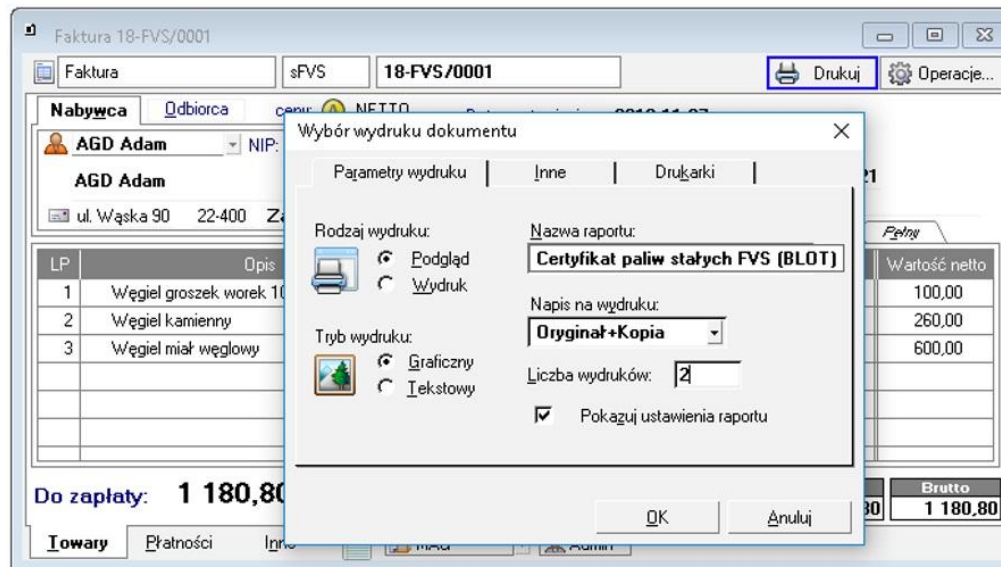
Faktura 18-FVS/0001

Faktura | sFVS | 18-FVS/0001 | Drukuj | Operacje...

Nabywca | Odbiorca | cena: NETTO

AGD Adam NIP:

AGD Adam

ul. Wąska 90 22-400 Z

| LP | Opis | Wartość netto |
|---|---|---|
| 1 | Węgiel groszek worek 1 | 100,00 |
| 2 | Węgiel kamienny | 260,00 |
| 3 | Węgiel miał węglowy | 600,00 |

Pełny

Do zapłaty: 1 180,80

Brutto 1 180,80

Towary | Płatności | Inn

Wybór wydruku dokumentu

Parametry wydruku | Inne | Drukarki

Rodzaj wydruku:
Podgląd
Wydruk

Tryb wydruku:
Graficzny
Tekstowy

Nazwa raportu:
Certyfikat paliw stałych FVS (BLOT)

Napis na wydruku:
Oryginał+Kopia

Liczba wydruków: 2

Pokazuj ustawienia raportu

OK | Anuluj